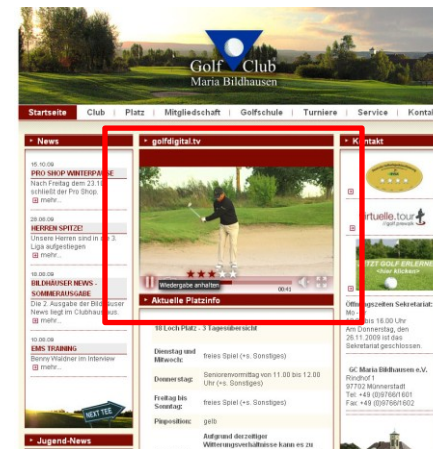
Golf Club
Maria Bildhausen

Startseite | Club | Platz | Mitgliedschaft | Golfschule | Turniere | Service | Kontakt

News

16.10.09
PRO SHOP WINTERPAUSE
Nach Freitag dem 23.10 schließt der Pro Shop.
mehr...

20.09.09
HERREN SPITZE!
Unsere Herren sind in der 3. Liga aufgestiegen
mehr...

18.09.09
BILDHÄUSER NEWS - SOMMERAUSGABE
Die 2. Ausgabe der Bildhäuser News liegt im Clubhaus aus.
mehr...

18.09.09
EMS TRAINING
Benny Waldner im Interview
mehr...

NEXT TEE

Jugend-News

golfdigital.tv

Wiedergabe anhalten
00:41

Aktuelle Platzinfo

18 Loch Platz - 3 Tagesübersicht

| | |
|---|---|
| Dienstag und Mittwoch: | freies Spiel (+s. Sonstiges) |
| Donnerstag: | Seniorenvormittag von 11.00 bis 12.00 Uhr (+s. Sonstiges) |
| Freitag bis Sonntag: | freies Spiel (+s. Sonstiges) |
| Pinposition: | gelb |
| | Aufgrund derzeitiger Witterungsverhältnisse kann es zu |

Kontakt

virtuelle.tour

JETZT GOLF ERLERNEN
>>hier klicken<<

Öffnungszeiten Sekretariat:
Mo - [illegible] 18.00 Uhr
Am Donnerstag, den 26.11.2009 ist das Sekretariat geschlossen.

GC Maria Bildhausen e.V.
Rindhof 1
97702 Münnerstadt
Tel: +49 (0)9766/1601
Fax: +49 (0)9766/1602